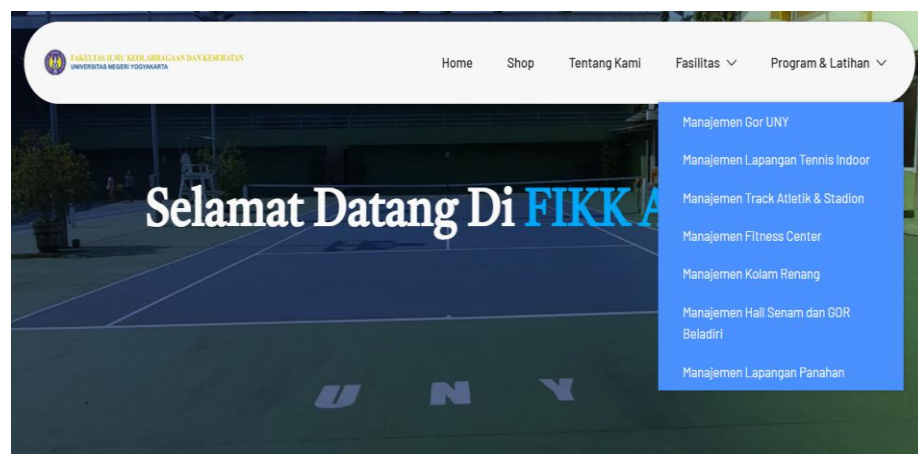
FAKULTAS ILMU KEOLAHRAGAAN DAN KESEHATAN
UNIVERSITAS NEGERI YOGYAKARTA

Home Shop Tentang Kami Fasilitas Program & Latihan

Manajemen Gor UNY
Manajemen Lapangan Tennis Indoor
Manajemen Track Atletik & Stadion
Manajemen Fitness Center
Manajemen Kolam Renang
Manajemen Hall Senam dan GOR Beladiri
Manajemen Lapangan Panahan

Selamat Datang Di FIKK A

U N Y